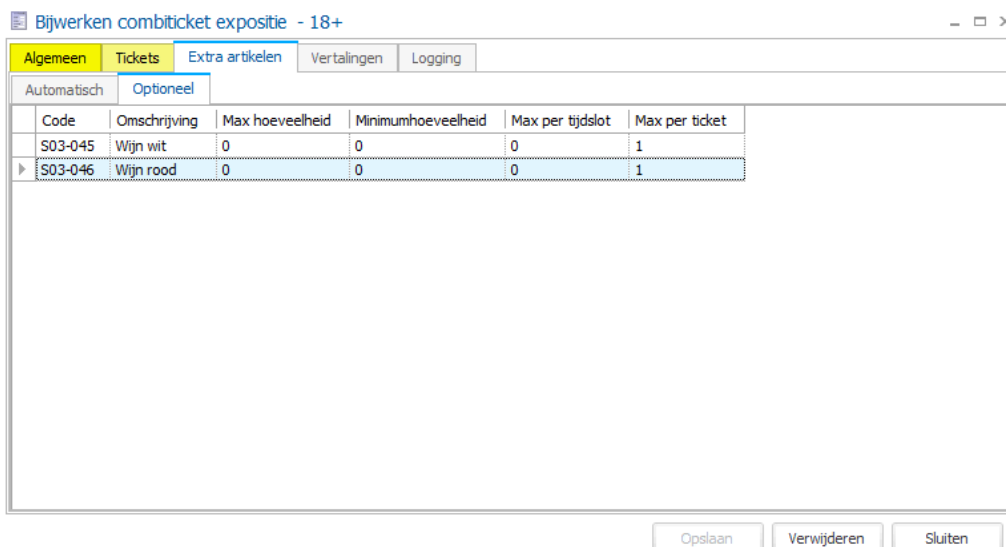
Bijwerken combiticket expositie - 18+

Algemeen | Tickets | Extra artikelen | Vertalingen | Logging

Automatisch | Optioneel

| Code | Omschrijving | Max hoeveelheid | Minimumhoeveelheid | Max per tijdslot | Max per ticket |
|---|---|---|---|---|---|
| S03-045 | Wijn wit | 0 | 0 | 0 | 1 |
| S03-046 | Wijn rood | 0 | 0 | 0 | 1 |

Opslaan | Verwijderen | Sluiten